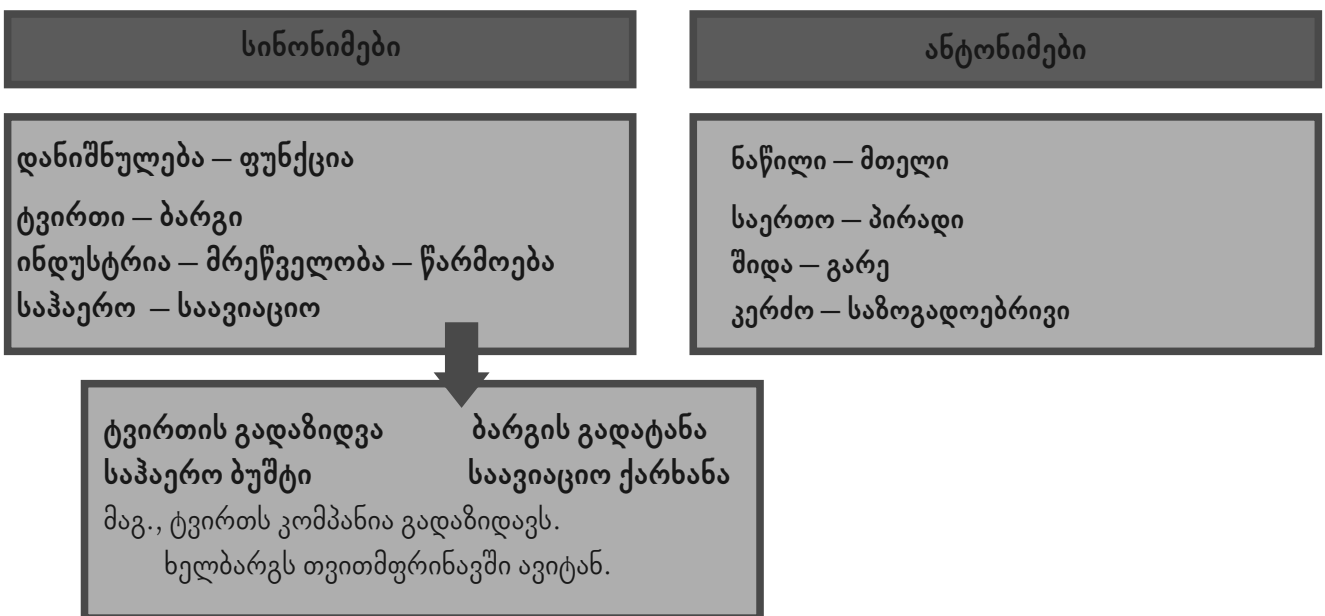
სინონიმები

ანტონიმები

დანიშნულება — ფუნქცია

ტვირთი — ბარგი

ინდუსტრია — მრეწველობა — წარმოება

საჰაერო — საავიაციო

ნაწილი — მთელი

საერთო — პირადი

შიდა — გარე

კერძო — საზოგადოებრივი

ტვირთის გადაზიდვა ბარგის გადატანა

საჰაერო ბუშტი საავიაციო ქარხანა

მაგ., ტვირთს კომპანია გადაზიდავს.

ხელბარგს თვითმფრინავში ავიტან.